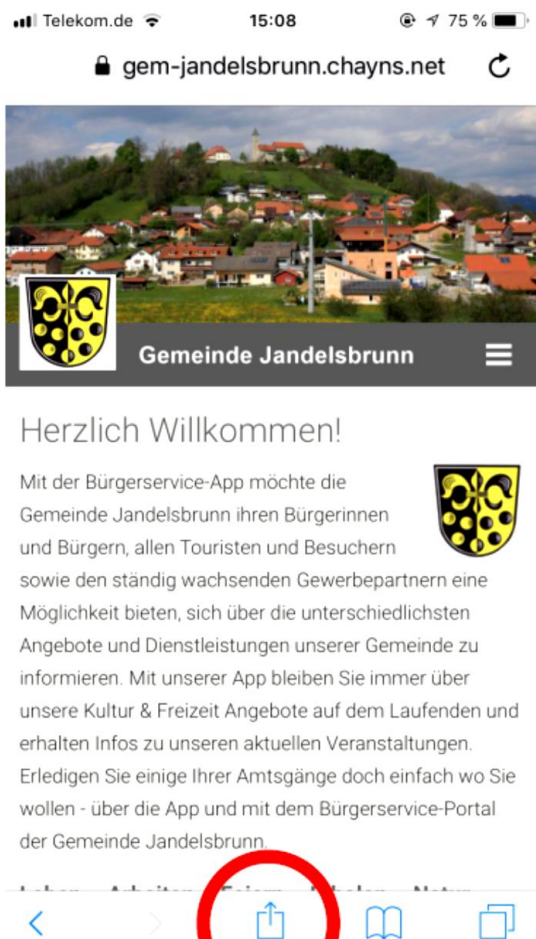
Telekom.de 15:08 75 %

gem-jandelsbrunn.chayns.net

Gemeinde Jandelsbrunn

Herzlich Willkommen!

Mit der Bürgerservice-App möchte die Gemeinde Jandelsbrunn ihren Bürgerinnen und Bürgern, allen Touristen und Besuchern sowie den ständig wachsenden Gewerbepartnern eine Möglichkeit bieten, sich über die unterschiedlichsten Angebote und Dienstleistungen unserer Gemeinde zu informieren. Mit unserer App bleiben Sie immer über unsere Kultur & Freizeit Angebote auf dem Laufenden und erhalten Infos zu unseren aktuellen Veranstaltungen. Erledigen Sie einige Ihrer Amtsgänge doch einfach wo Sie wollen - über die App und mit dem Bürgerservice-Portal der Gemeinde Jandelsbrunn.

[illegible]